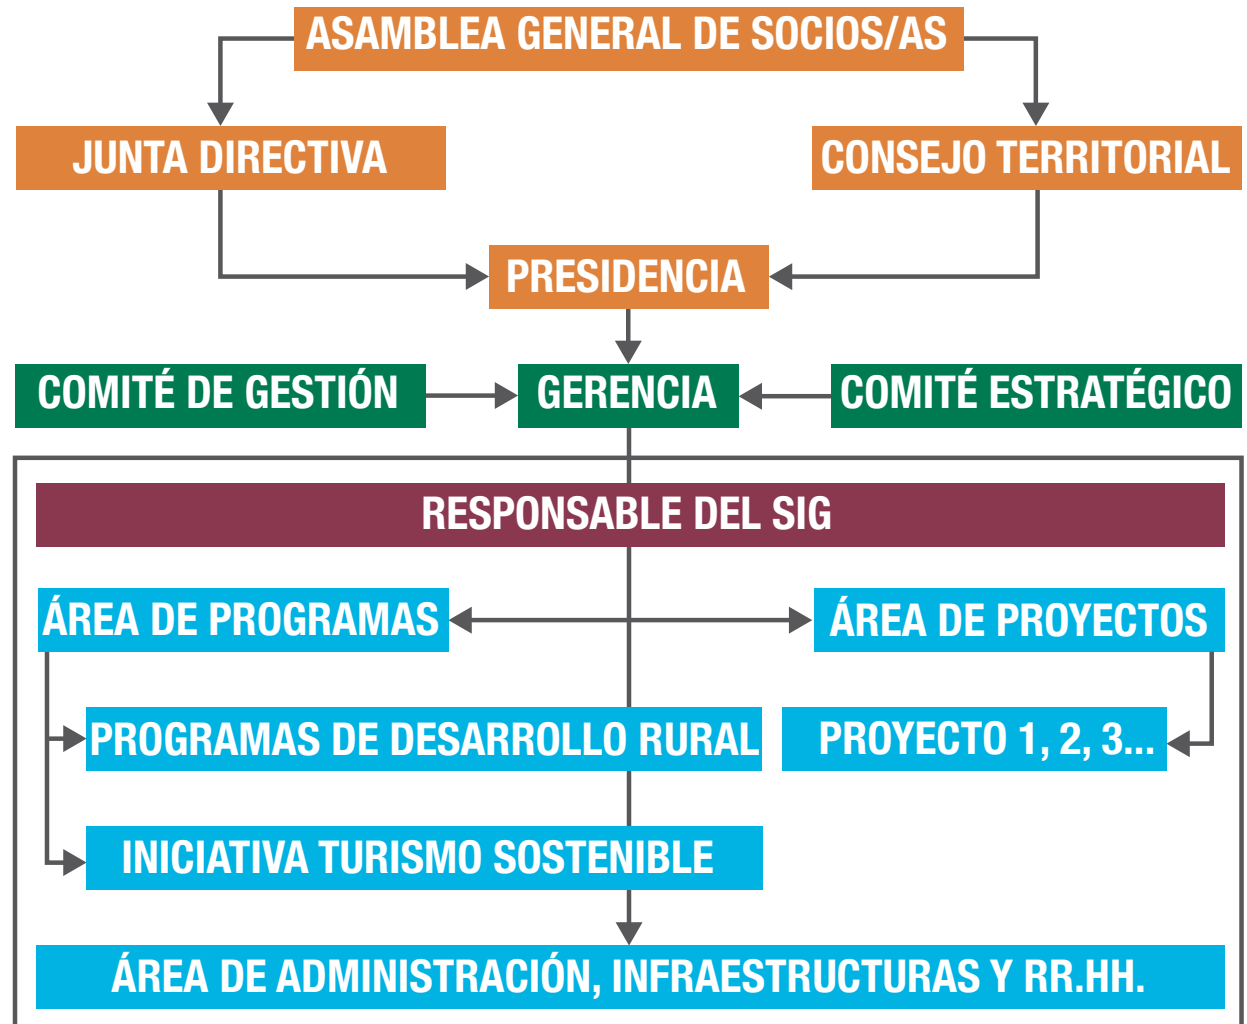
ASAMBLEA GENERAL DE SOCIOS/AS

JUNTA DIRECTIVA

CONSEJO TERRITORIAL

PRESIDENCIA

COMITÉ DE GESTIÓN

GERENCIA

COMITÉ ESTRATÉGICO

RESPONSABLE DEL SIG

ÁREA DE PROGRAMAS

ÁREA DE PROYECTOS

PROGRAMAS DE DESARROLLO RURAL

PROYECTO 1, 2, 3...

INICIATIVA TURISMO SOSTENIBLE

ÁREA DE ADMINISTRACIÓN, INFRAESTRUCTURAS Y RR.HH.